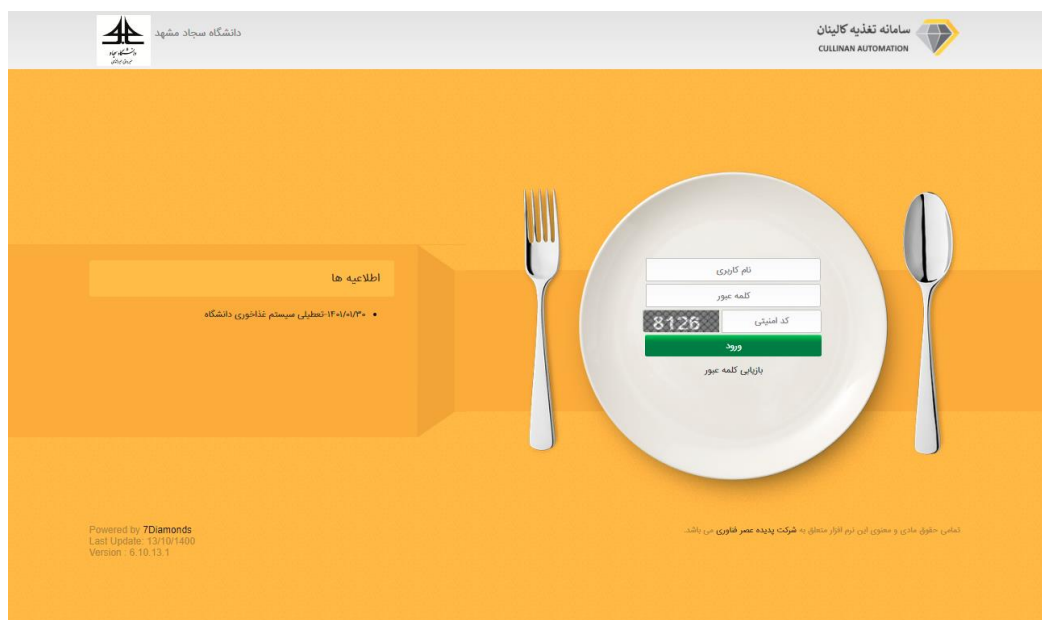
سامانه تغذیه کالینان
CULLINAN AUTOMATION

دانشگاه سجاد مشهد

نام کاربری

کلمه عبور

کد امنیتی

8126

ورود

بازیابی کلمه عبور

اطلاعیه ها

• ۱۴۰۱/۰۱/۳۰-تعطیلی سیستم غذاخوری دانشگاه

تمامی حقوق مادی و معنوی این نرم افزار متعلق به شرکت پدیده عصر فناوری می باشد.

Powered by 7Diamonds
Last Update: 13/10/1400
Version : 6.10.13.1